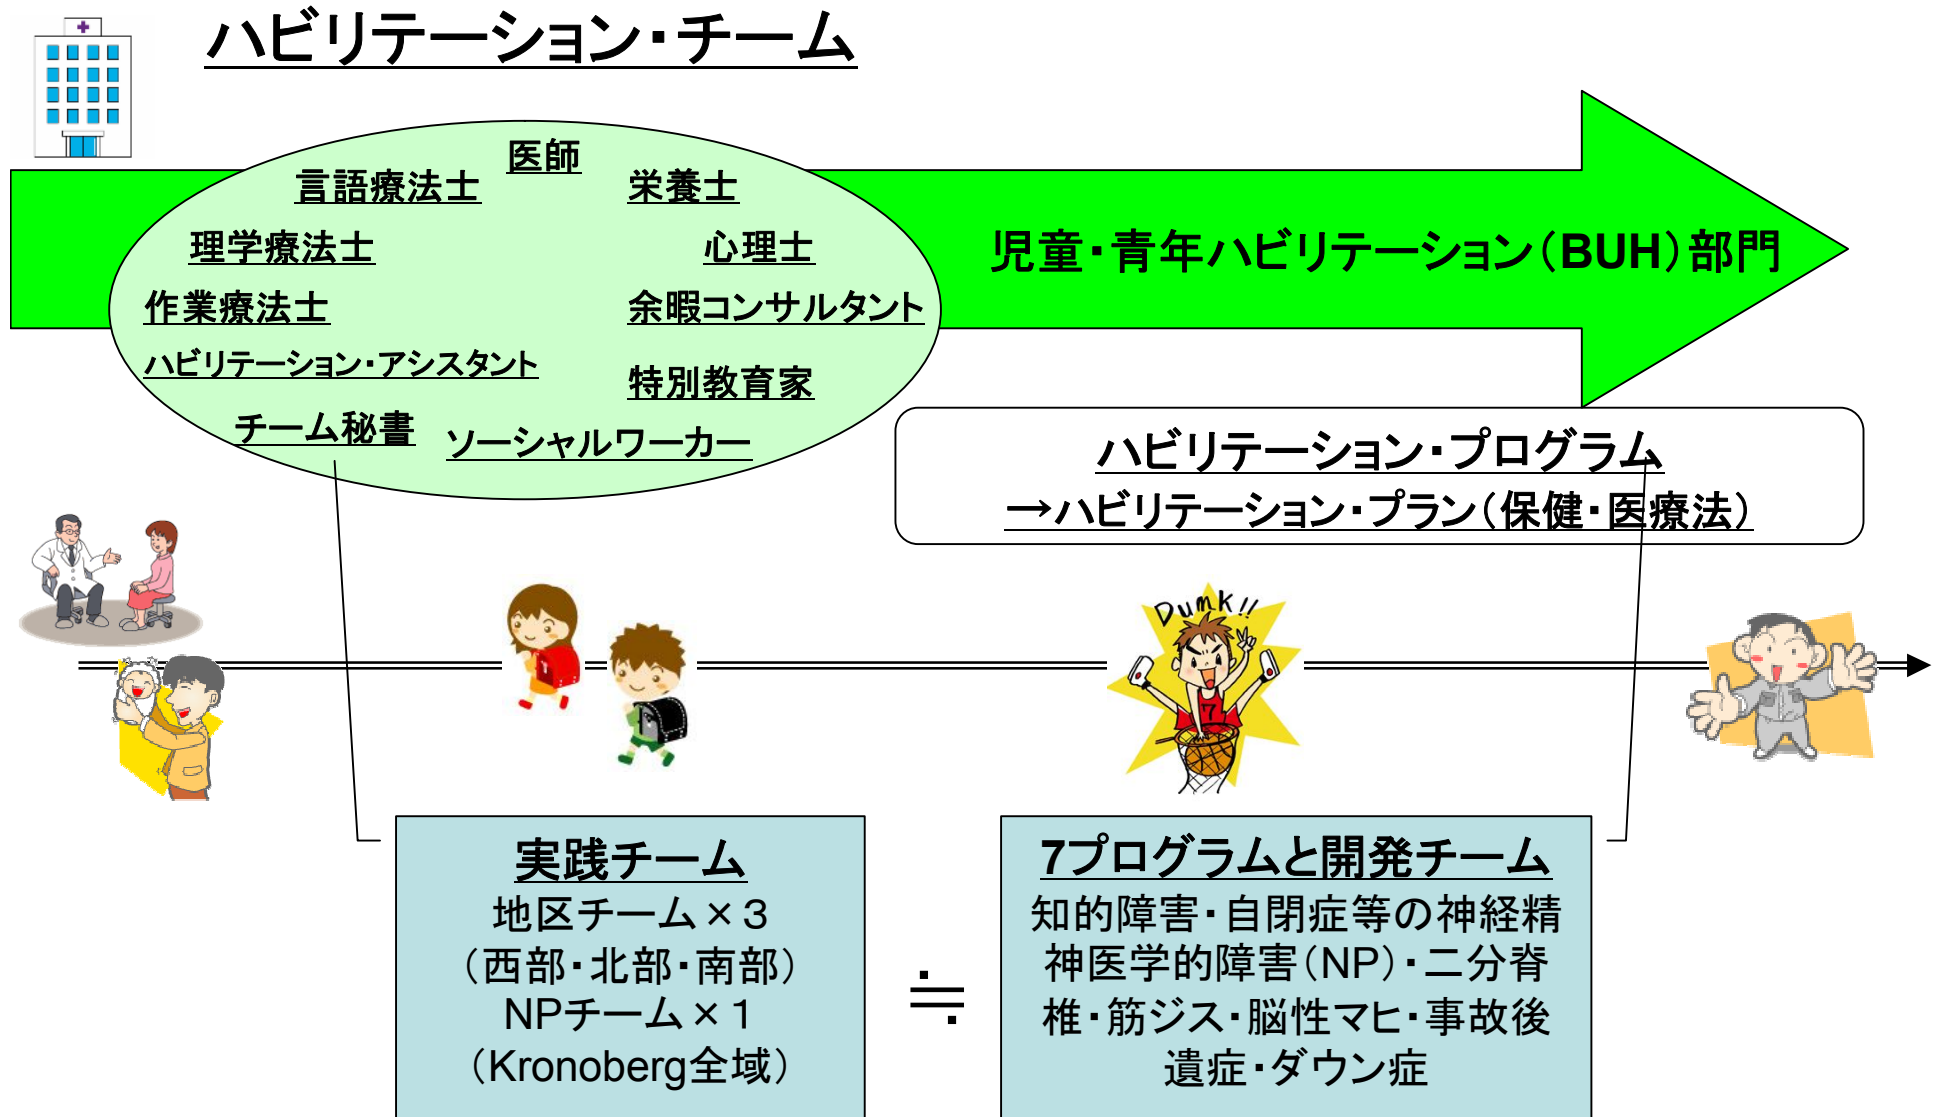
ハビリテーション・チーム

医師
言語療法士
栄養士
理学療法士
心理士
作業療法士
余暇コンサルタント
ハビリテーション・アシスタント
特別教育家
チーム秘書
ソーシャルワーカー

児童・青年ハビリテーション（BUH）部門

ハビリテーション・プログラム
→ハビリテーション・プラン（保健・医療法）

Dunk!!

実践チーム
地区チーム×３
（西部・北部・南部）
NPチーム×１
（Kronoberg全域）

≒

7プログラムと開発チーム
知的障害・自閉症等の神経精神医学的障害（NP）・二分脊椎・筋ジス・脳性マヒ・事故後遺症・ダウン症